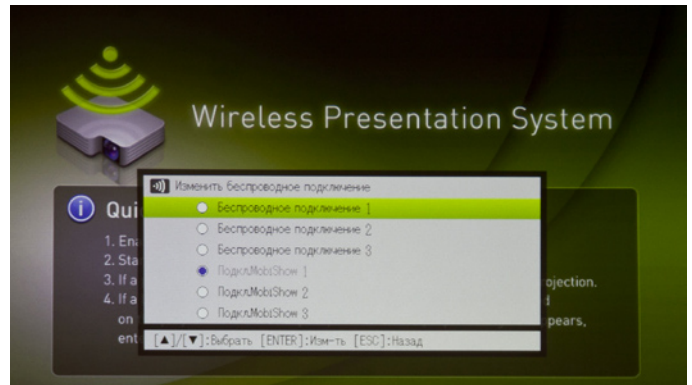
Wireless Presentation System

Qui

1. Ena
2. Sta
3. If a
4. If a
on
ent

ojection.
d
pears,

Изменить беспроводное подключение
Беспроводное подключение 1
Беспроводное подключение 2
Беспроводное подключение 3
Подкл.MobiShow 1
Подкл.MobiShow 2
Подкл.MobiShow 3
[▲]/[▼]:Выбрать [ENTER]:Изм-ть [ESC]:Назад